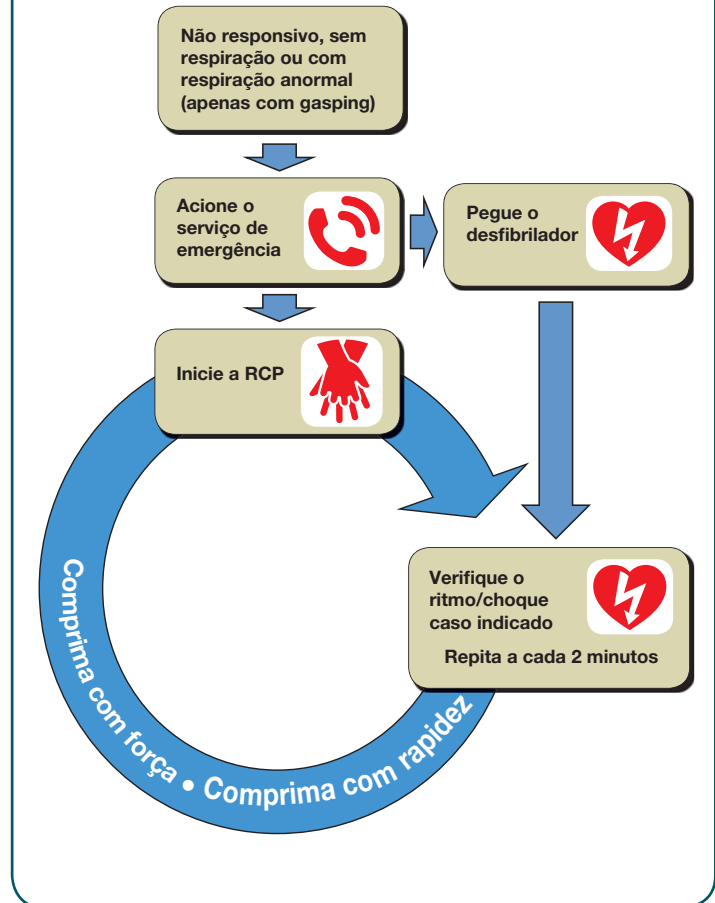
Não responsivo, sem respiração ou com respiração anormal (apenas com gasping)

Acione o serviço de emergência

Pegue o desfibrilador

Inicie a RCP

Verifique o ritmo/choque caso indicado

Repita a cada 2 minutos

Comprima com força • Comprima com rapidez